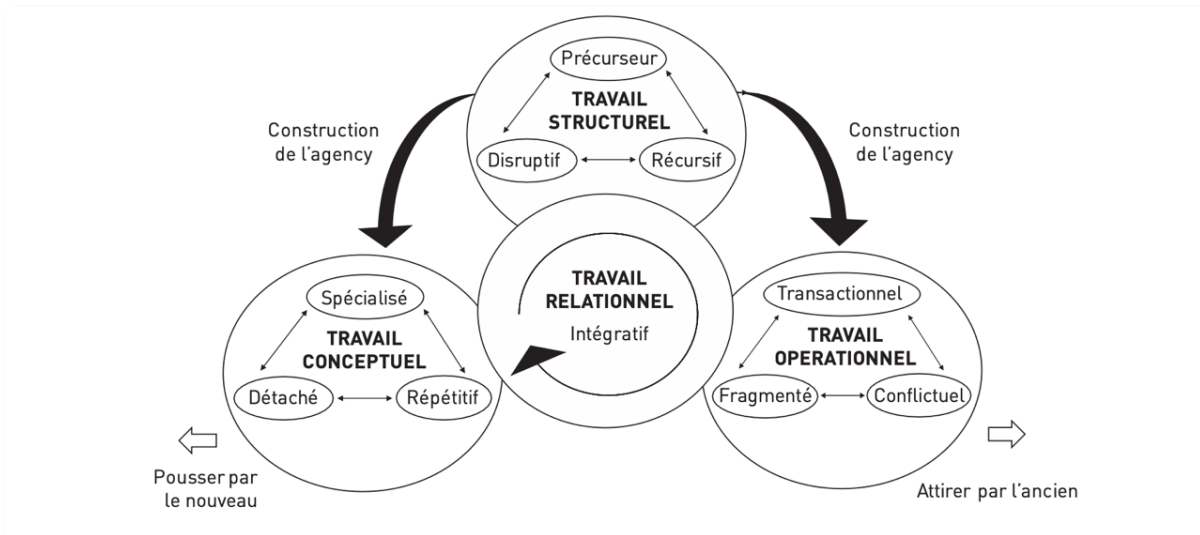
Précurseur
TRAVAIL STRUCTUREL
Disruptif
Récursif

Construction de l'agency

Construction de l'agency

Spécialisé
TRAVAIL CONCEPTUEL
Détaché
Répétitif

TRAVAIL RELATIONNEL
Intégratif

Transactionnel
TRAVAIL OPERATIONNEL
Fragmenté
Conflictuel

Pousser par le nouveau

Attirer par l'ancien